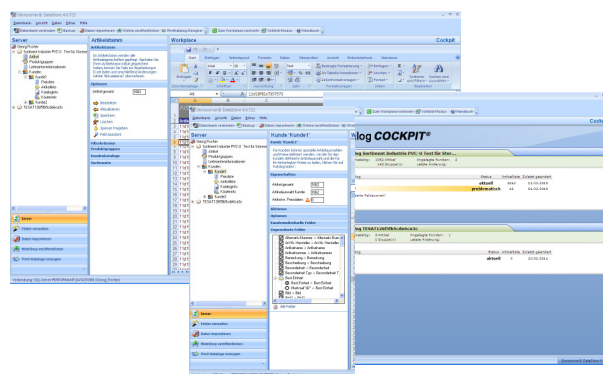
Stonecrest® Dataflow 4.0 F22

Server

Artikelstamm

Workplace

Cockpit

Server

Kunde "Kunde1"

log COCKPIT®

Status

aktuell

problematisch

aktuell

Server

Felder verwalten

Daten importieren

Workshop veröffentlichen

Print Kataloge erzeugen

Server

Felder verwalten

Daten importieren

Workshop veröffentlichen

Print Kataloge erzeugen

Stonecrest® Dataflow 4.0